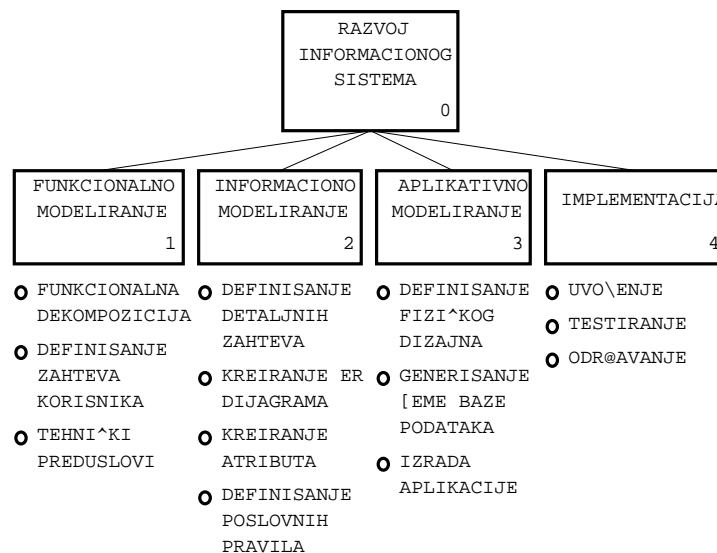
RAZVOJ INFORMACIONOG SISTEMA
0

FUNKCIONALNO MODELIRANJE
1

INFORMACIONO MODELIRANJE
2

APLIKATIVNO MODELIRANJE
3

IMPLEMENTACIJ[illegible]
4

FUNKCIONALNA DEKOMPOZICIJA

DEFINISANJE ZAHTEVA KORISNIKA

TEHNI^KI PREDUSLOVI

DEFINISANJE DETALJNIH ZAHTEVA

KREIRANJE ER DIJAGRAMA

KREIRANJE ATRIBUTA

DEFINISANJE POSLOVNIH PRAVILA

DEFINISANJE FIZI^KOG DIZAJNA

GENERISANJE [EME BAZE PODATAKA

IZRADA APLIKACIJE

UVO\ENJE

TESTIRANJE

ODR@AVANJE